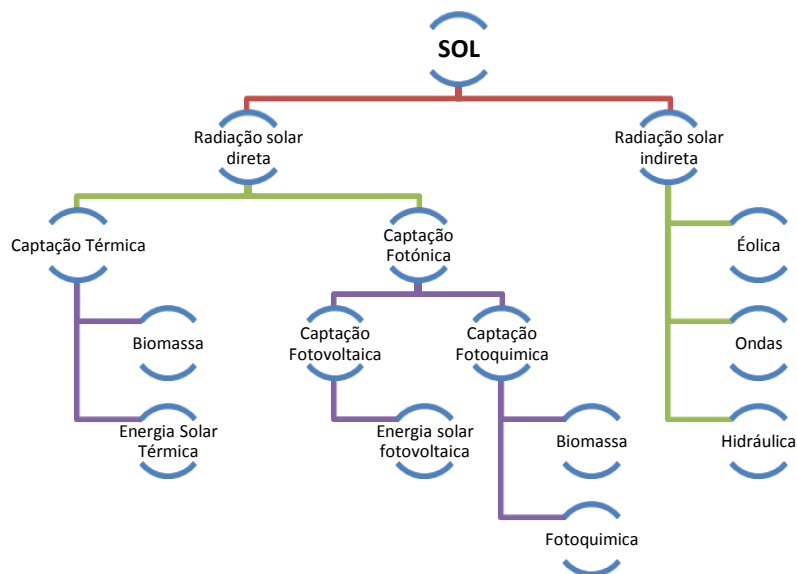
SOL

Radiação solar direta

Radiação solar indireta

Captação Térmica

Captação Fotónica

Biomassa

Energia Solar Térmica

Captação Fotovoltaica

Captação Fotoquimica

Energia solar fotovoltaica

Biomassa

Fotoquimica

Éolica

Ondas

Hidráulica